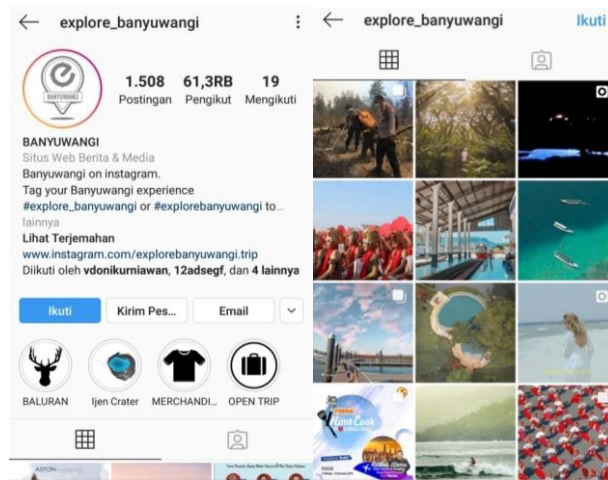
explore_banyuwangi

BANYUWANGI

1.508 Postingan
61,3RB Pengikut
19 Mengikuti

BANYUWANGI
Situs Web Berita & Media
Banyuwangi on instagram.
Tag your Banyuwangi experience
#explore_banyuwangi or #explorebanyuwangi to... lainnya
Lihat Terjemahan
www.instagram.com/explorebanyuwangi.trip
Diikuti oleh vdonikurniawan, 12adsegf, dan 4 lainnya

Ikuti
Kirim Pes...
Email

BALURAN
Ijen Crater
MERCHANDI...
OPEN TRIP

explore_banyuwangi
Ikuti

Hunt Cook